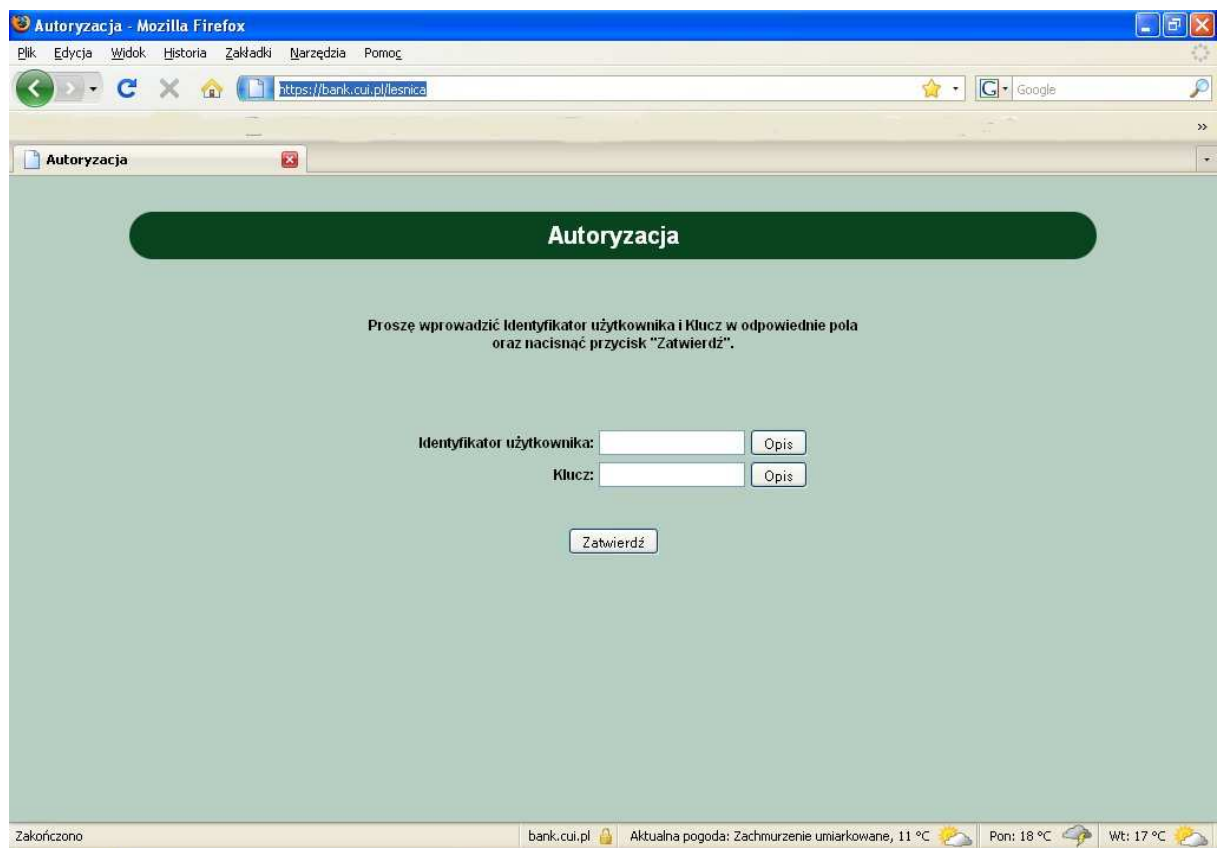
Autoryzacja - Mozilla Firefox

Plik Edycja Widok Historia Zakładki Narzędzia Pomoc

https://bank.cui.pl/lesnica

Google

Autoryzacja

Autoryzacja

Proszę wprowadzić Identyfikator użytkownika i Klucz w odpowiednie pola oraz nacisnąć przycisk "Zatwierdź".

Identyfikator użytkownika: Opis
Klucz: Opis

Zatwierdź

Zakończono

bank.cui.pl Aktualna pogoda: Zachmurzenie umiarkowane, 11 °C Pon: 18 °C Wt: 17 °C